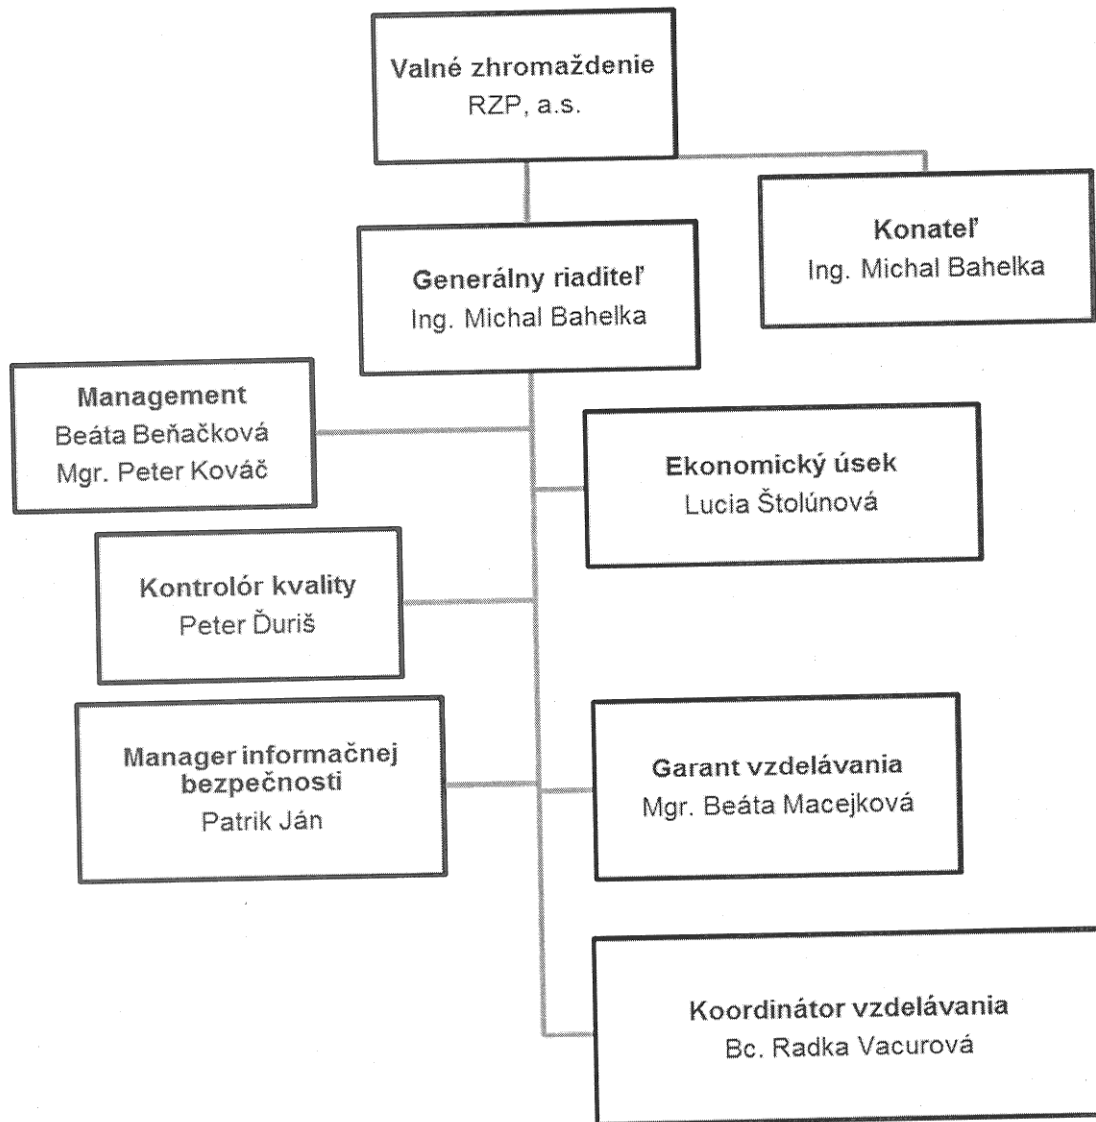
Valné zhromaždenie
RZP, a.s.

Konateľ
Ing. Michal Bahelka

Generálny riaditeľ
Ing. Michal Bahelka

Management
Beáta Beňačková
Mgr. Peter Kováč

Ekonomický úsek
Lucia Štolúnová

Kontrolór kvality
Peter Ďuriš

Manager informačnej bezpečnosti
Patrik Ján

Garant vzdelávania
Mgr. Beáta Macejková

Koordinátor vzdelávania
Bc. Radka Vacurová